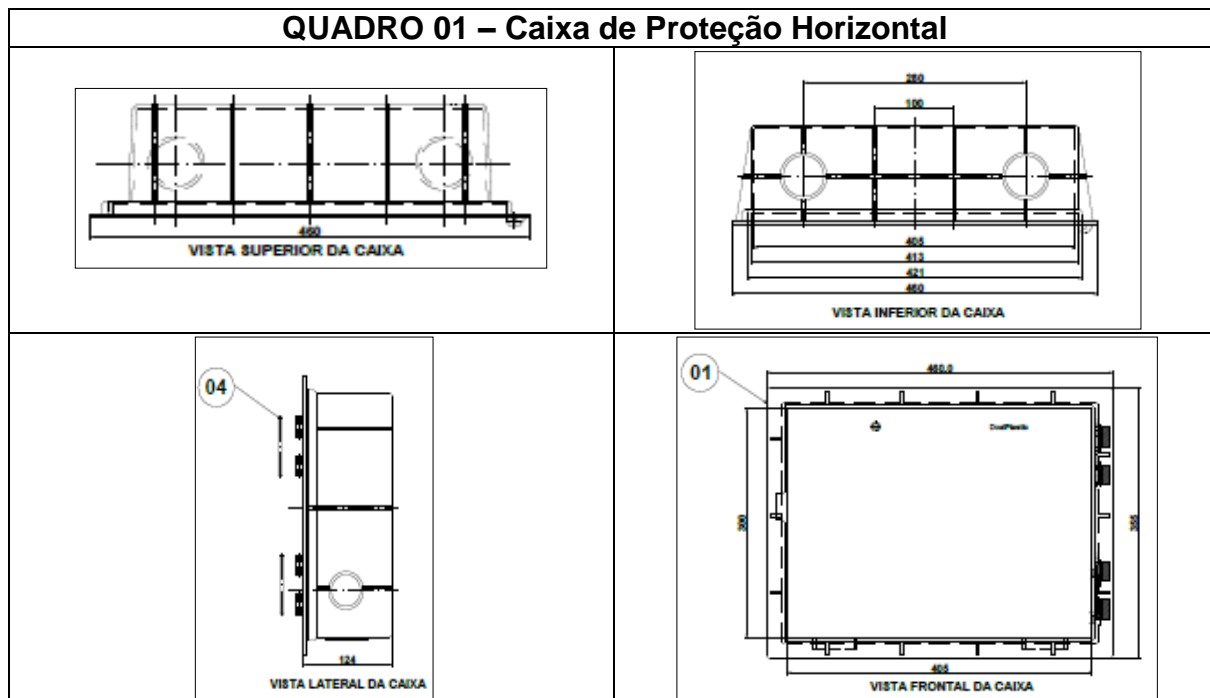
QUADRO 01 – Caixa de Proteção Horizontal

| | |
|---|---|
| 460 VISTA SUPERIOR DA CAIXA | 280 100 405 413 421 460 VISTA INFERIOR DA CAIXA |
| 04 124 VISTA LATERAL DA CAIXA | 01 460.0 300 355 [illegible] 405 VISTA FRONTAL DA CAIXA |